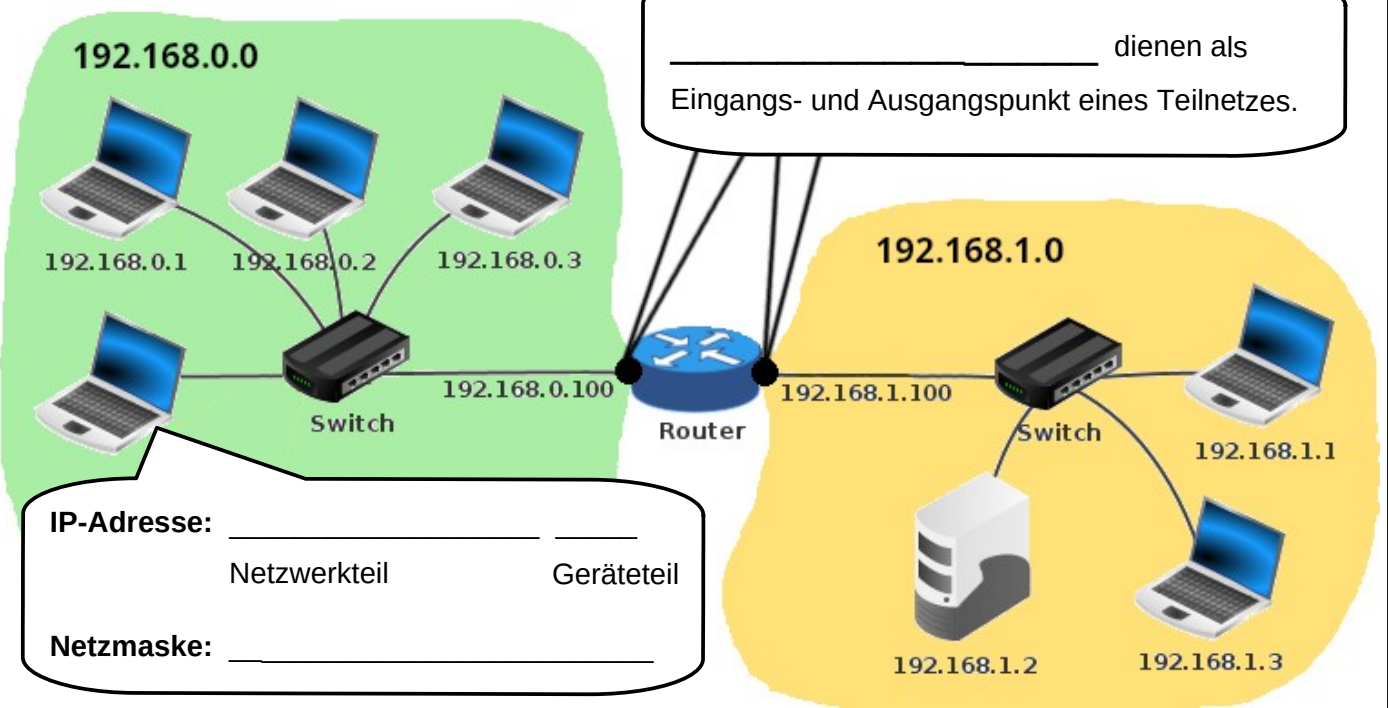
192.168.0.0

____________________ dienen als Eingangs- und Ausgangspunkt eines Teilnetzes.

192.168.0.1
192.168.0.2
192.168.0.3

192.168.1.0

Switch
192.168.0.100
Router
192.168.1.100
Switch
192.168.1.1

IP-Adresse: ______________ ____
Netzwerkteil Geräteteil

Netzmaske: ____________________

192.168.1.2
192.168.1.3